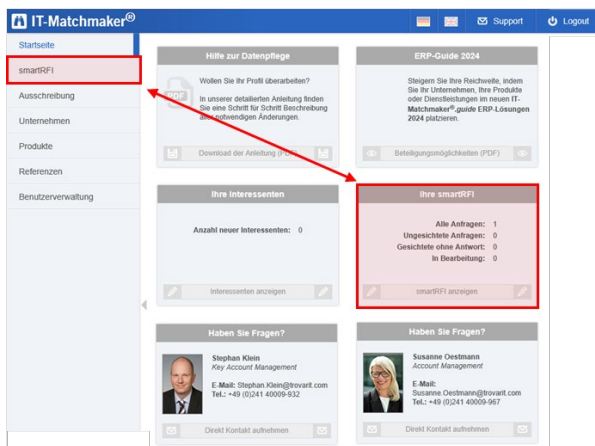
IT-Matchmaker®

Support
Logout

Startseite
smartRFI
Ausschreibung
Unternehmen
Produkte
Referenzen
Benutzerverwaltung

Hilfe zur Datenpflege

Wollen Sie Ihr Profil überarbeiten?

In unserer detaillierten Anleitung finden Sie eine Schritt für Schritt Beschreibung aller notwendigen Änderungen.

Download der Anleitung (PDF)

ERP-Guide 2024

Steigern Sie Ihre Reichweite, indem Sie Ihr Unternehmen, Ihre Produkte oder Dienstleistungen im neuen IT-Matchmaker®.guide ERP-Lösungen 2024 platzieren.

Beteiligungsmöglichkeiten (PDF)

Ihre Interessenten

Anzahl neuer Interessenten: 0

Interessenten anzeigen

Ihre smartRFI

| | |
|---|---|
| Alle Anfragen: | 1 |
| Ungesichtete Anfragen: | 0 |
| Gesichtete ohne Antwort: | 0 |
| In Bearbeitung: | 0 |

smartRFI anzeigen

Haben Sie Fragen?

Stephan Klein
Key Account Management

E-Mail: Stephan.Klein@trovarit.com
Tel.: +49 (0)241 40009-932

Direkt Kontakt aufnehmen

Haben Sie Fragen?

Susanne Oestmann
Account Management

E-Mail:
Susanne.Oestmann@trovarit.com
Tel.: +49 (0)241 40009-967

Direkt Kontakt aufnehmen